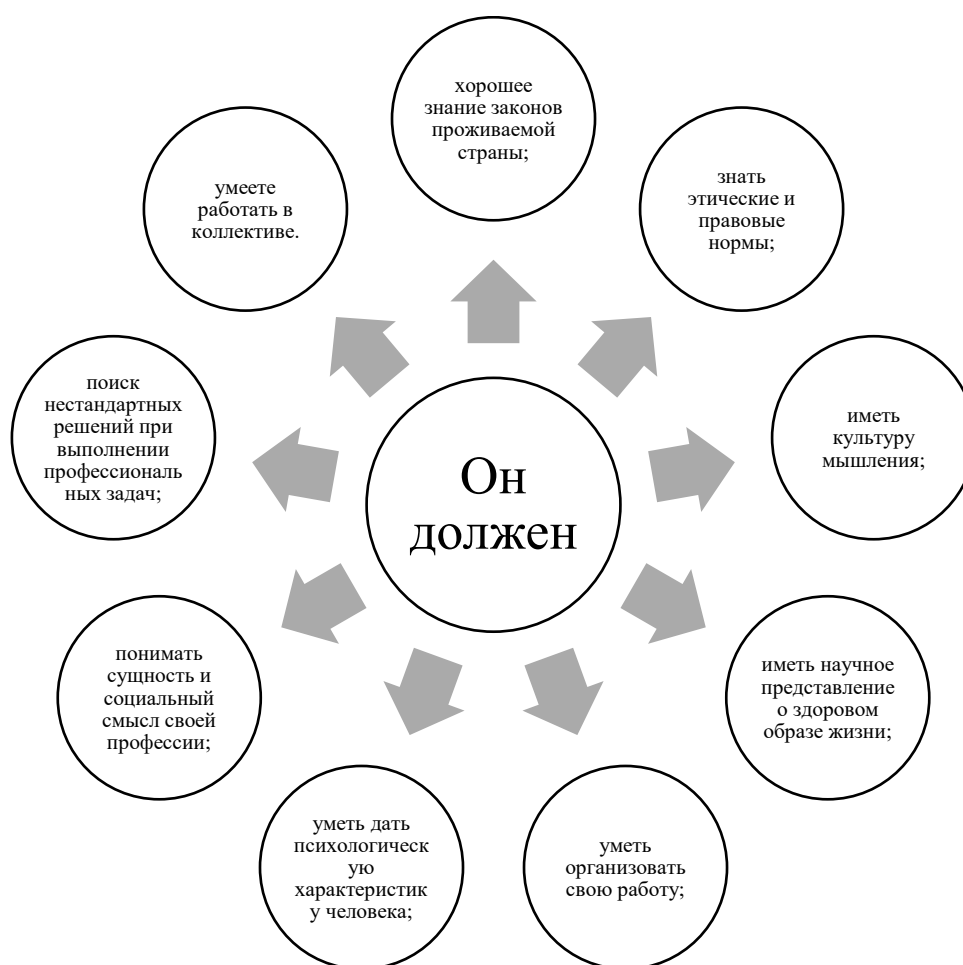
Он должен

хорошее знание законов проживаемой страны;

знать этические и правовые нормы;

иметь культуру мышления;

иметь научное представление о здоровом образе жизни;

уметь организовать свою работу;

уметь дать психологическую характеристику человека;

понимать сущность и социальный смысл своей профессии;

поиск нестандартных решений при выполнении профессиональных задач;

умеете работать в коллективе.